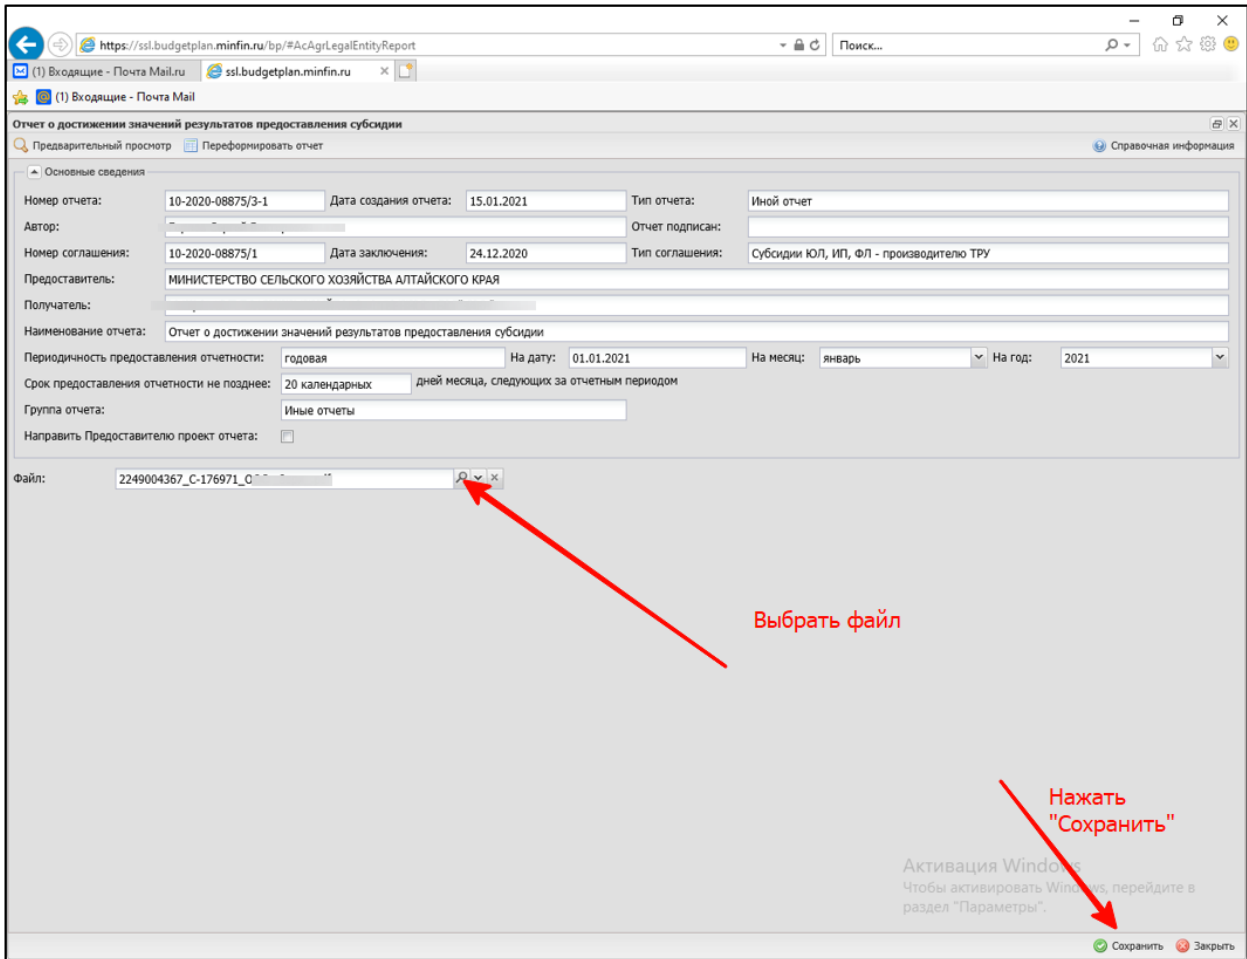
https://ssl.budgetplan.minfin.ru/bp/#AcAgrLegalEntityReport

Поиск...

(1) Входящие - Почта Mail.ru | ssl.budgetplan.minfin.ru ×

(1) Входящие - Почта Mail

Отчет о достижении значений результатов предоставления субсидии

Предварительный просмотр | Переформировать отчет | Справочная информация

Основные сведения

Номер отчета: 10-2020-08875/3-1 | Дата создания отчета: 15.01.2021 | Тип отчета: Иной отчет

Автор: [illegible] | Отчет подписан:

Номер соглашения: 10-2020-08875/1 | Дата заключения: 24.12.2020 | Тип соглашения: Субсидии ЮЛ, ИП, ФЛ - производителю ТРУ

Предоставитель: МИНИСТЕРСТВО СЕЛЬСКОГО ХОЗЯЙСТВА АЛТАЙСКОГО КРАЯ

Получатель: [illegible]

Наименование отчета: Отчет о достижении значений результатов предоставления субсидии

Периодичность предоставления отчетности: годовая | На дату: 01.01.2021 | На месяц: январь | На год: 2021

Срок предоставления отчетности не позднее: 20 календарных дней месяца, следующих за отчетным периодом

Группа отчета: Иные отчеты

Направить Предоставителю проект отчета:

Файл: 2249004367_C-176971_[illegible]

Выбрать файл

Нажать "Сохранить"

Активация Windows
Чтобы активировать Windows, перейдите в раздел "Параметры".

Сохранить | Закрыть